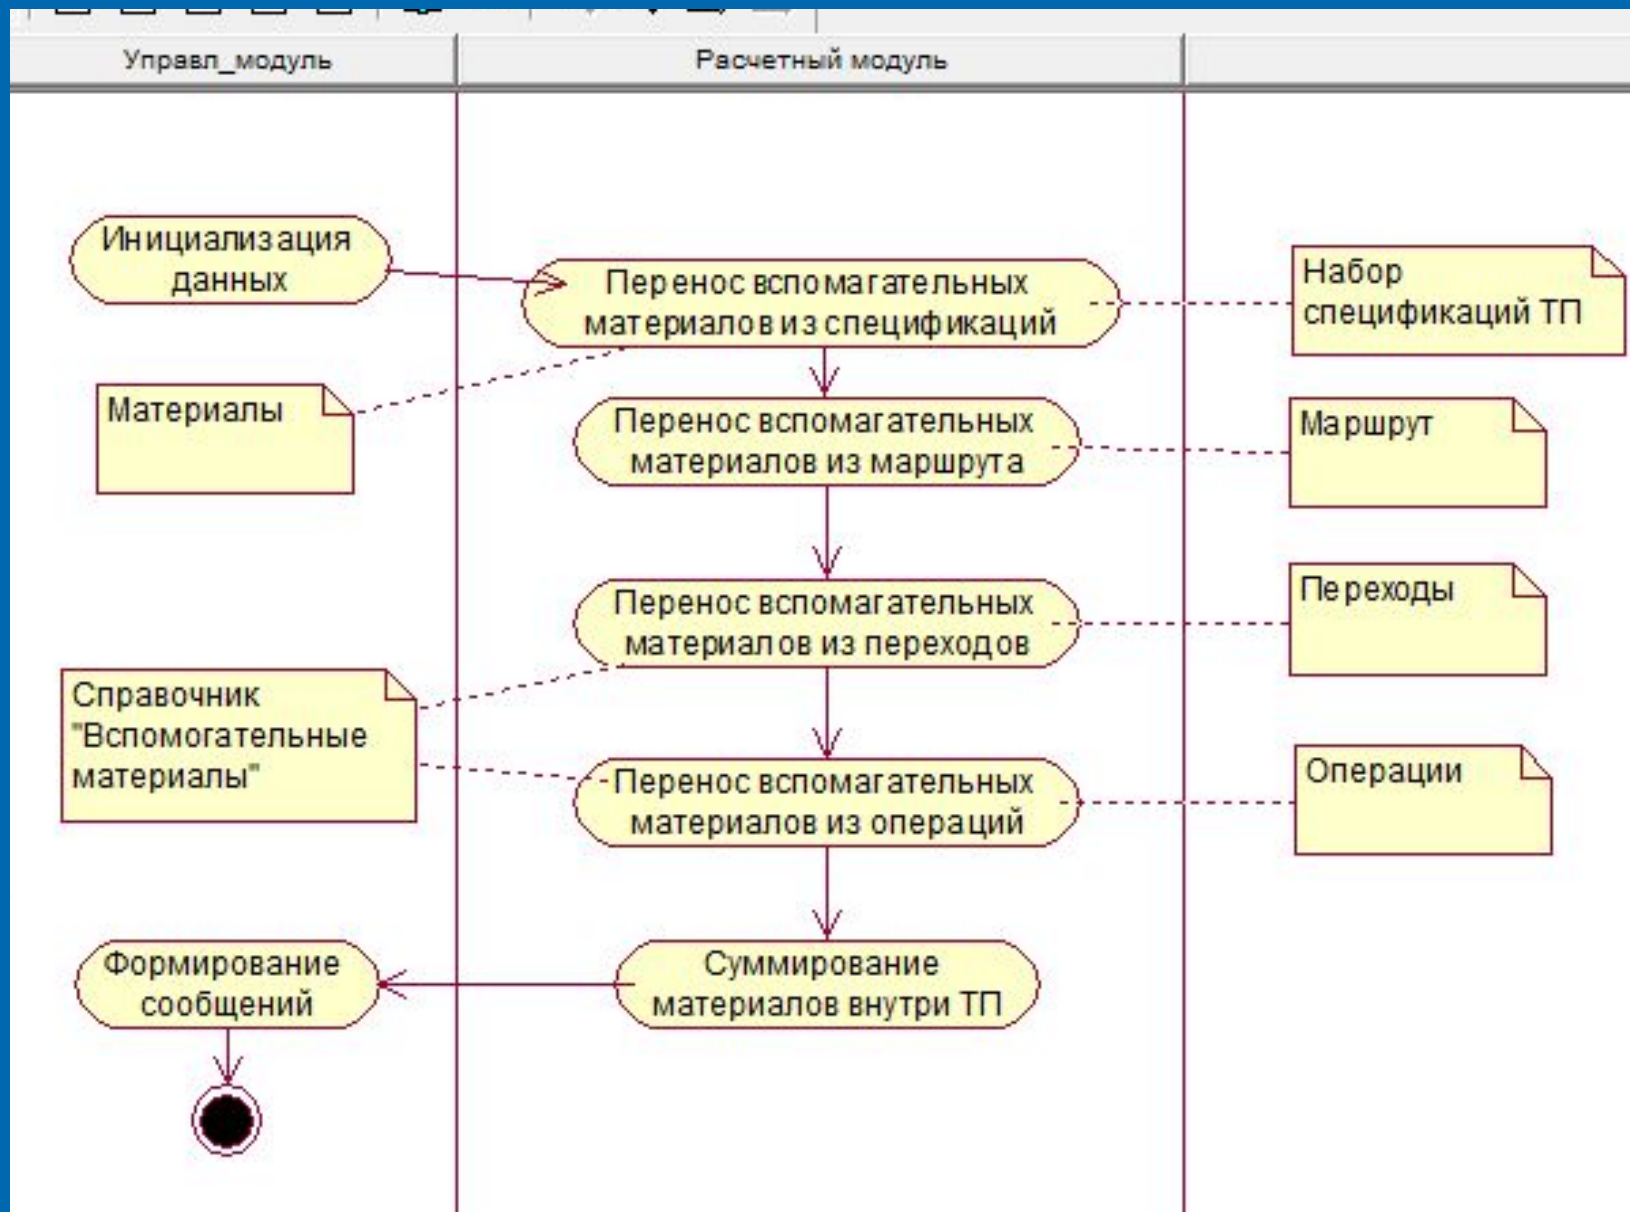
Управл_модуль

Расчетный модуль

Инициализация данных

Перенос вспомагательных материалов из спецификаций

Набор спецификаций ТП

Материалы

Перенос вспомагательных материалов из маршрута

Маршрут

Перенос вспомагательных материалов из переходов

Переходы

Справочник "Вспомогательные материалы"

Перенос вспомагательных материалов из операций

Операции

Формирование сообщений

Суммирование материалов внутри ТП